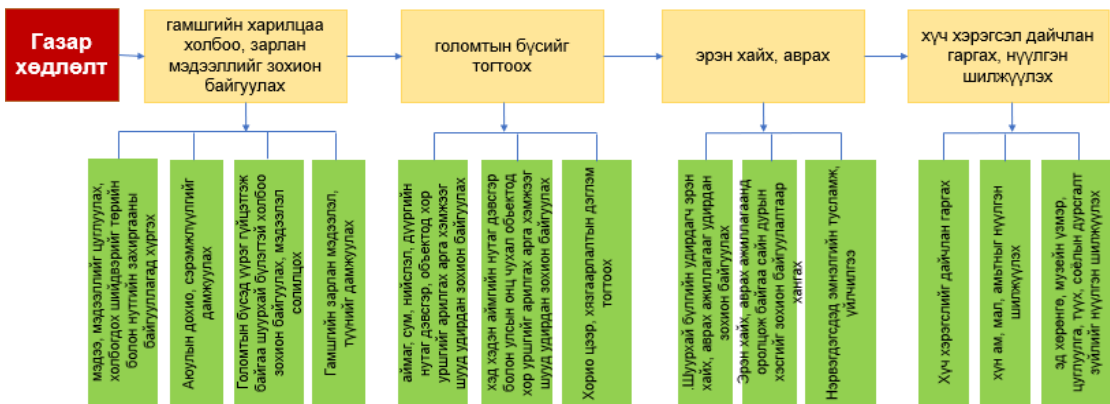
Газар хөдлөлт

гамшгийн харилцаа холбоо, зарлан мэдээллийг зохион байгуулах

мэдээ, мэдээллийг цуглуулах, холбогдох шийдвэрийг төрийн болон нутгийн захиргааны байгууллагад хүргэх

Аюулын дохио, сэрэмжлүүлгийг дамжуулах

Голомтын бүсэд үүрэг гүйцэтгэж байгаа шуурхай бүлэгтэй холбоо зохион байгуулах, мэдээлэл солилцох

Гамшгийн зарлан мэдээлэл, түүнийг дамжуулах

голомтын бүсийг тогтоох

аймаг, сум, нийслэл, дүүргийн нутаг дэвсгэр, объектод хор уршгийг арилгах арга хэмжээг шууд удирдан зохион байгуулах

хэд хэдэн аймгийн нутаг дэвсгэр болон улсын онц чухал объектод хор уршгийг арилгах арга хэмжээг шууд удирдан зохион байгуулах

Хорио цээр, хязгаарлалтын дэглэм тогтоох

эрэн хайх, аврах

Шуурхай бүлгийн удирдагч эрэн хайх, аврах ажиллагааг удирдан зохион байгуулах

Эрэн хайх, аврах ажиллагаанд оролцож байгаа сайн дурын хэсгийг зохион байгуулалтаар хангах

Нэрвэгдэгсэд эмнэлгийн тусламж, үйлчилгээ

хүч хэрэгсэл дайчлан гаргах, нүүлгэн шилжүүлэх

Хүч хэрэгслийг дайчлан гаргах

хүн ам, мал, амьтныг нүүлгэн шилжүүлэх

эд хөрөнгө, музейн үзмэр, цуглуулга, түүх, соёлын дурсгалт зүйлийг нүүлгэн шилжүүлэх